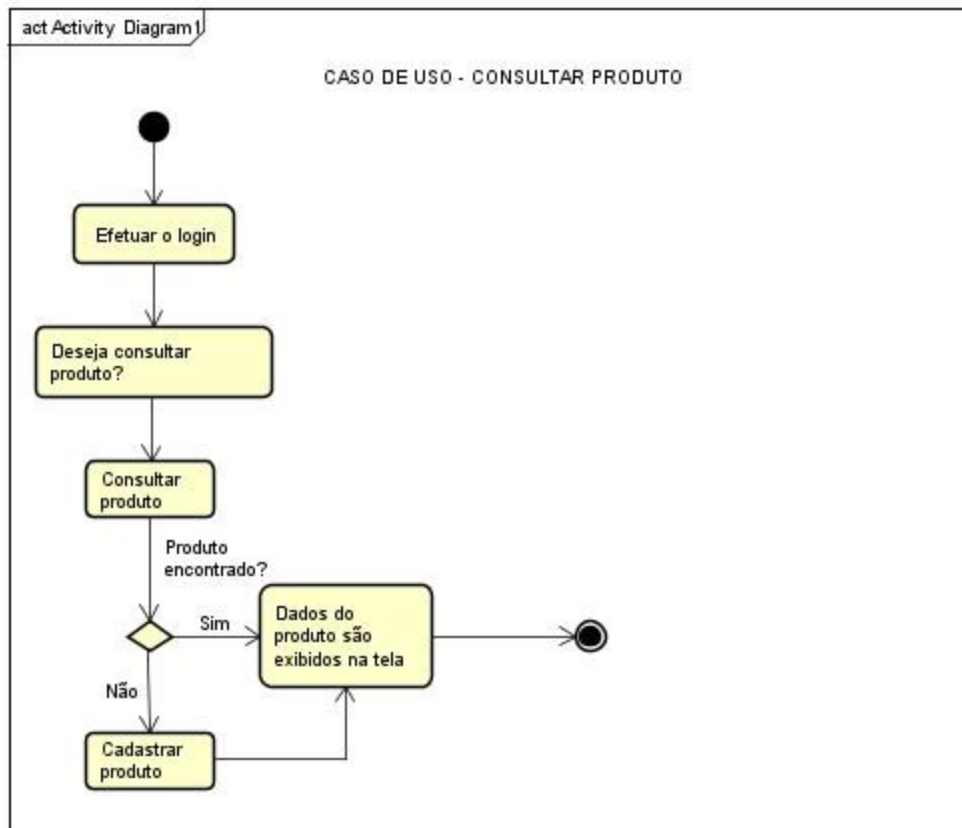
act Activity Diagram1

CASO DE USO - CONSULTAR PRODUTO

Efetuar o login

Deseja consultar produto?

Consultar produto

Produto encontrado?

Sim

Dados do produto são exibidos na tela

Não

Cadastrar produto